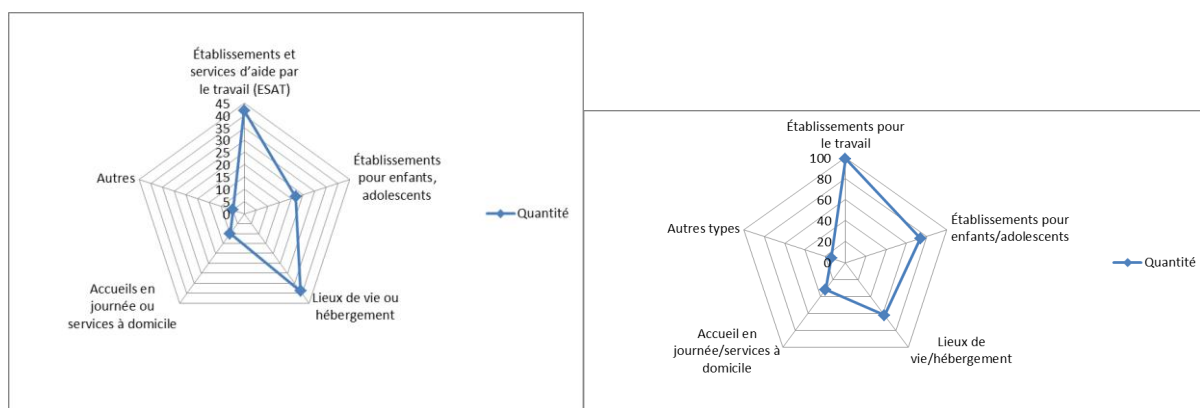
Établissements et services d'aide par le travail (ESAT)

45
40
35
30
25
20
15
10
5
0

Établissements pour enfants, adolescents

Lieux de vie ou hébergement

Accueils en journée ou services à domicile

Autres

Quantité

Établissements pour le travail

100
80
60
40
20
0

Établissements pour enfants/adolescents

Lieux de vie/hébergement

Accueil en journée/services à domicile

Autres types

Quantité